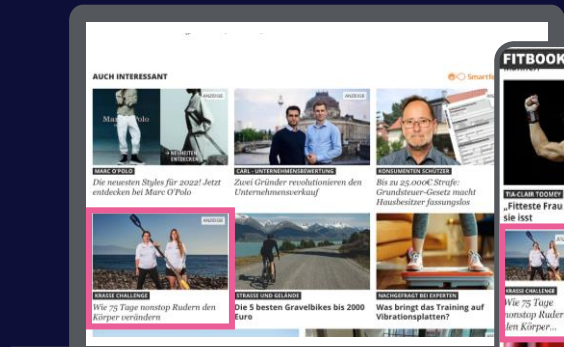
AUCH INTERESSANT

Smartf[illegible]

Marc O'Polo

ANZEIGE

NEUHEITEN ENTDECKEN

MARC O'POLO

Die neuesten Styles für 2022! Jetzt entdecken bei Marc O'Polo

ANZEIGE

CARL - UNTERNEHMENSBEWERTUNG

Zwei Gründer revolutionieren den Unternehmensverkauf

ANZEIGE

KONSUMENTEN SCHÜTZER

Bis zu 25.000€ Strafe: Grundsteuer-Gesetz macht Hausbesitzer fassungslos

ANZEIGE

KRASSE CHALLENGE

Wie 75 Tage nonstop Rudern den Körper verändern

STRASSE UND GELÄNDE

Die 5 besten Gravelbikes bis 2000 Euro

NACHGEFRAGT BEI EXPERTEN

Was bringt das Training auf Vibrationsplatten?

FITBOOK

TIA-CLAIR TOOMEY

„Fitteste Frau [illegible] sie isst

KRASSE CHALLENGE

Wie 75 Tage nonstop Ruder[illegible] den Körper...